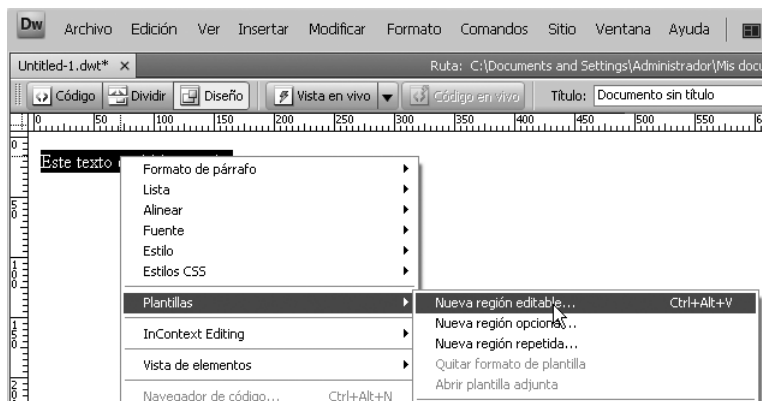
Dw Archivo Edición Ver Insertar Modificar Formato Comandos Sitio Ventana Ayuda

Untitled-1.dwt* ×

Ruta: C:\Documents and Settings\Administrador\Mis docu

Código Dividir Diseño Vista en vivo Código en vivo Título: Documento sin título

0 50 100 150 200 250 300 350 400 450 500 550

Este texto

Formato de párrafo
Lista
Alinear
Fuente
Estilo
Estilos CSS
Plantillas
InContext Editing
Vista de elementos
Navegador de código... Ctrl+Alt+N

Nueva región editable... Ctrl+Alt+V
Nueva región opcional...
Nueva región repetida...
Quitar formato de plantilla
Abrir plantilla adjunta